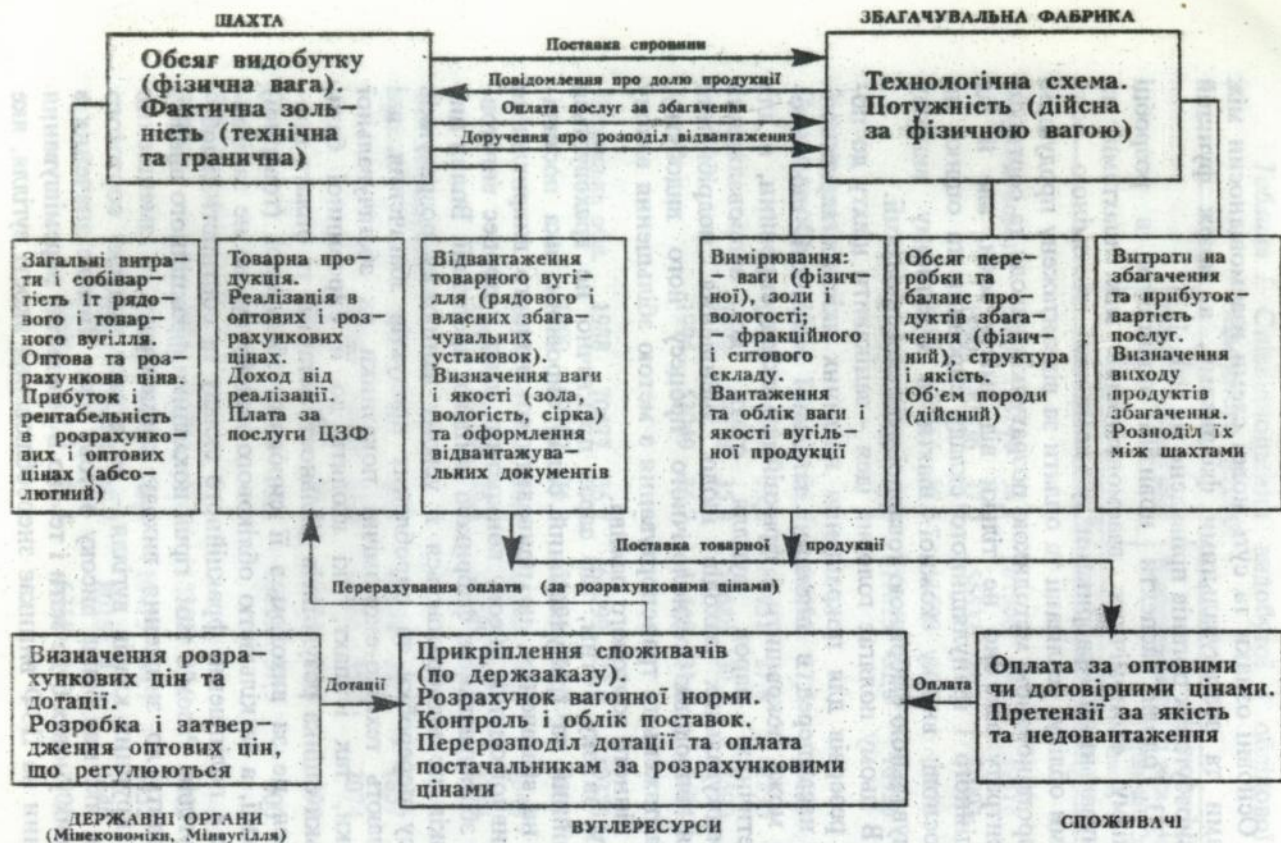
ШАХТА

Обсяг видобутку (фізична вага). Фактична зольність (технічна та гранична)

ЗБАГАЧУВАЛЬНА ФАБРИКА

Технологічна схема. Потужність (дійсна за фізичною вагою)

Поставка сировини

Повідомлення про долю продукції

Оплата послуг за збагачення

Доручення про розподіл відвантаження

Загальні витрати і собівартість 1т рядового і товарного вугілля. Оптова та розрахункова ціна. Прибуток і рентабельність в розрахункових і оптових цінах (абсолютний)

Товарна продукція. Реалізація в оптових і розрахункових цінах. Доход від реалізації. Плата за послуги ЦЗФ

Відвантаження товарного вугілля (рядового і власних збагачувальних установок). Визначення ваги і якості (зола, вологість, сірка) та оформлення відвантажувальних документів

Вимірювання: – ваги (фізичної), золи і вологості; – фракційного і ситового складу. Вантаження та облік ваги і якості вугільної продукції

Обсяг переробки та баланс продуктів збагачення (фізичний), структура і якість. Об'єм породи (дійсний)

Витрати на збагачення та прибуток-вартість послуг. Визначення виходу продуктів збагачення. Розподіл їх між шахтами

Поставка товарної продукції

Перерахування оплати (за розрахунковими цінами)

Визначення розрахункових цін та дотації. Розробка і затвердження оптових цін, що регулюються

Дотації

Прикріплення споживачів (по держзаказу). Розрахунок вагонної норми. Контроль і облік поставок. Перерозподіл дотації та оплата постачальникам за розрахунковими цінами

Оплата

Оплата за оптовими чи договірними цінами. Претензії за якість та недовантаження

ДЕРЖАВНІ ОРГАНИ (Мінекономіки, Мінвугілля)

ВУГЛЕРЕСУРСИ

СПОЖИВАЧІ